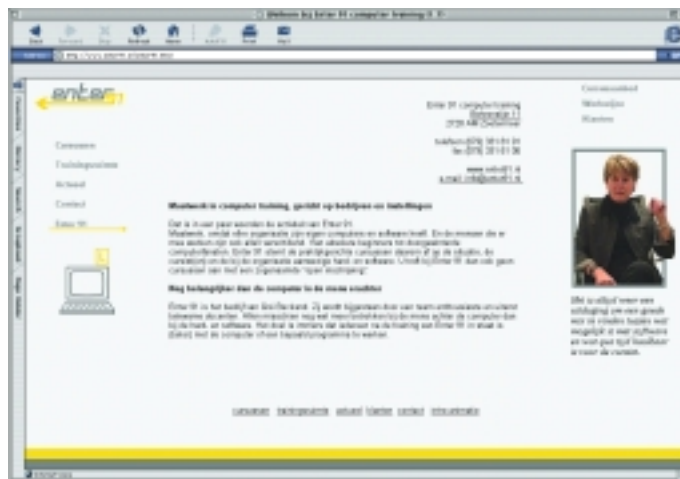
Welkom bij Enter 91 computer training

enter

Enter 91 computertraining
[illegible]
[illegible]

telefoon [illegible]
fax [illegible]

www.enter91.nl
e-mail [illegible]

Cursussen
Trainingscentrum
Actueel
Contact
Enter 91

Maatwerk in computer training, gericht op bedrijven en instellingen

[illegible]

Nog belangrijker dan de computer is de mens erachter

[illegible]

cursussen trainingscentrum actueel klanten contact enter-ate

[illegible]
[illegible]
Klanten

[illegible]